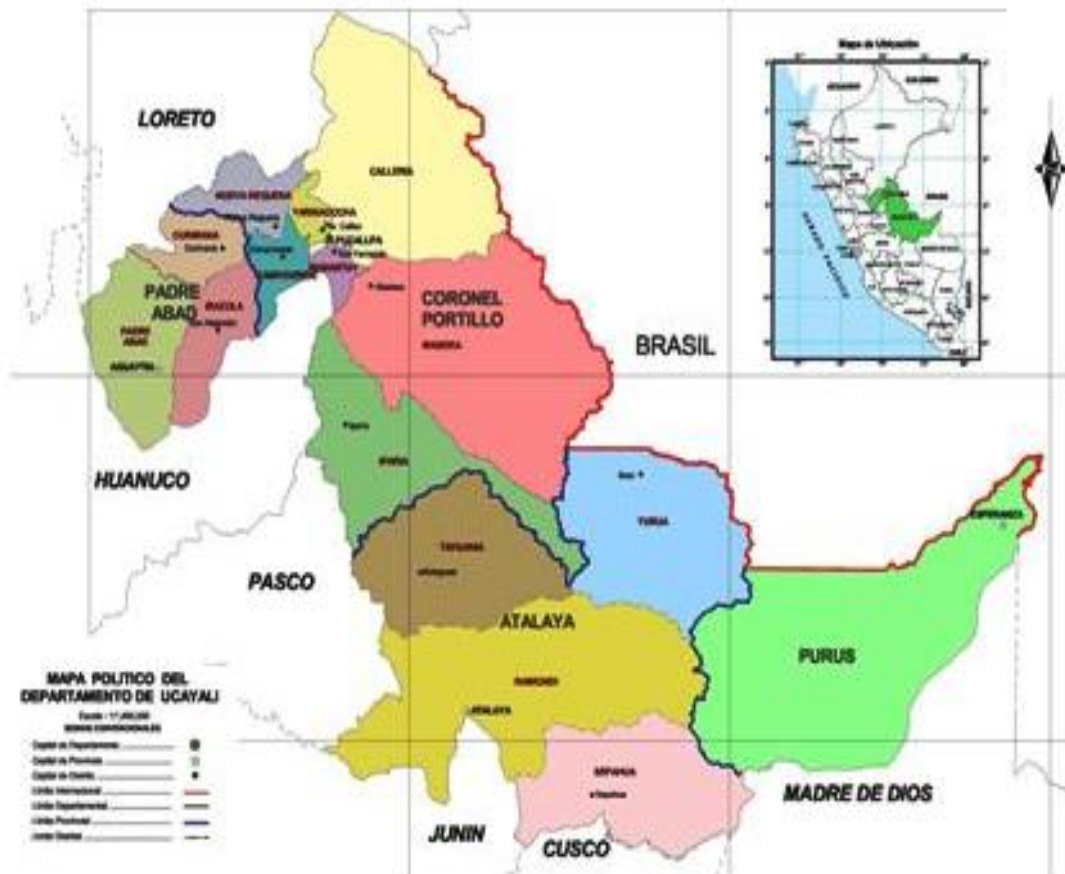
Mapa de Ubicación

LORETO

CALLERIA

NUEVA REQUENA

YARINACOCHA

CURIMANA

PADRE ABAD

IRAZOLA

PADRE ABAD

AGUAYTIA

CORONEL PORTILLO

MASISEA

BRASIL

HUANUCO

IPARIA

YURUA

TAHUANIA

PASCO

ATALAYA

RAIMONDI

SEPAHUA

PURUS

ESPERANZA

MAPA POLITICO DEL DEPARTAMENTO DE UCAYALI

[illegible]

Capital de Departamento

Capital de Provincia

Capital de Distrito

Limite Internacional

Limite Departamental

Limite Provincial

Limite Distrital

MADRE DE DIOS

JUNIN

CUSCO